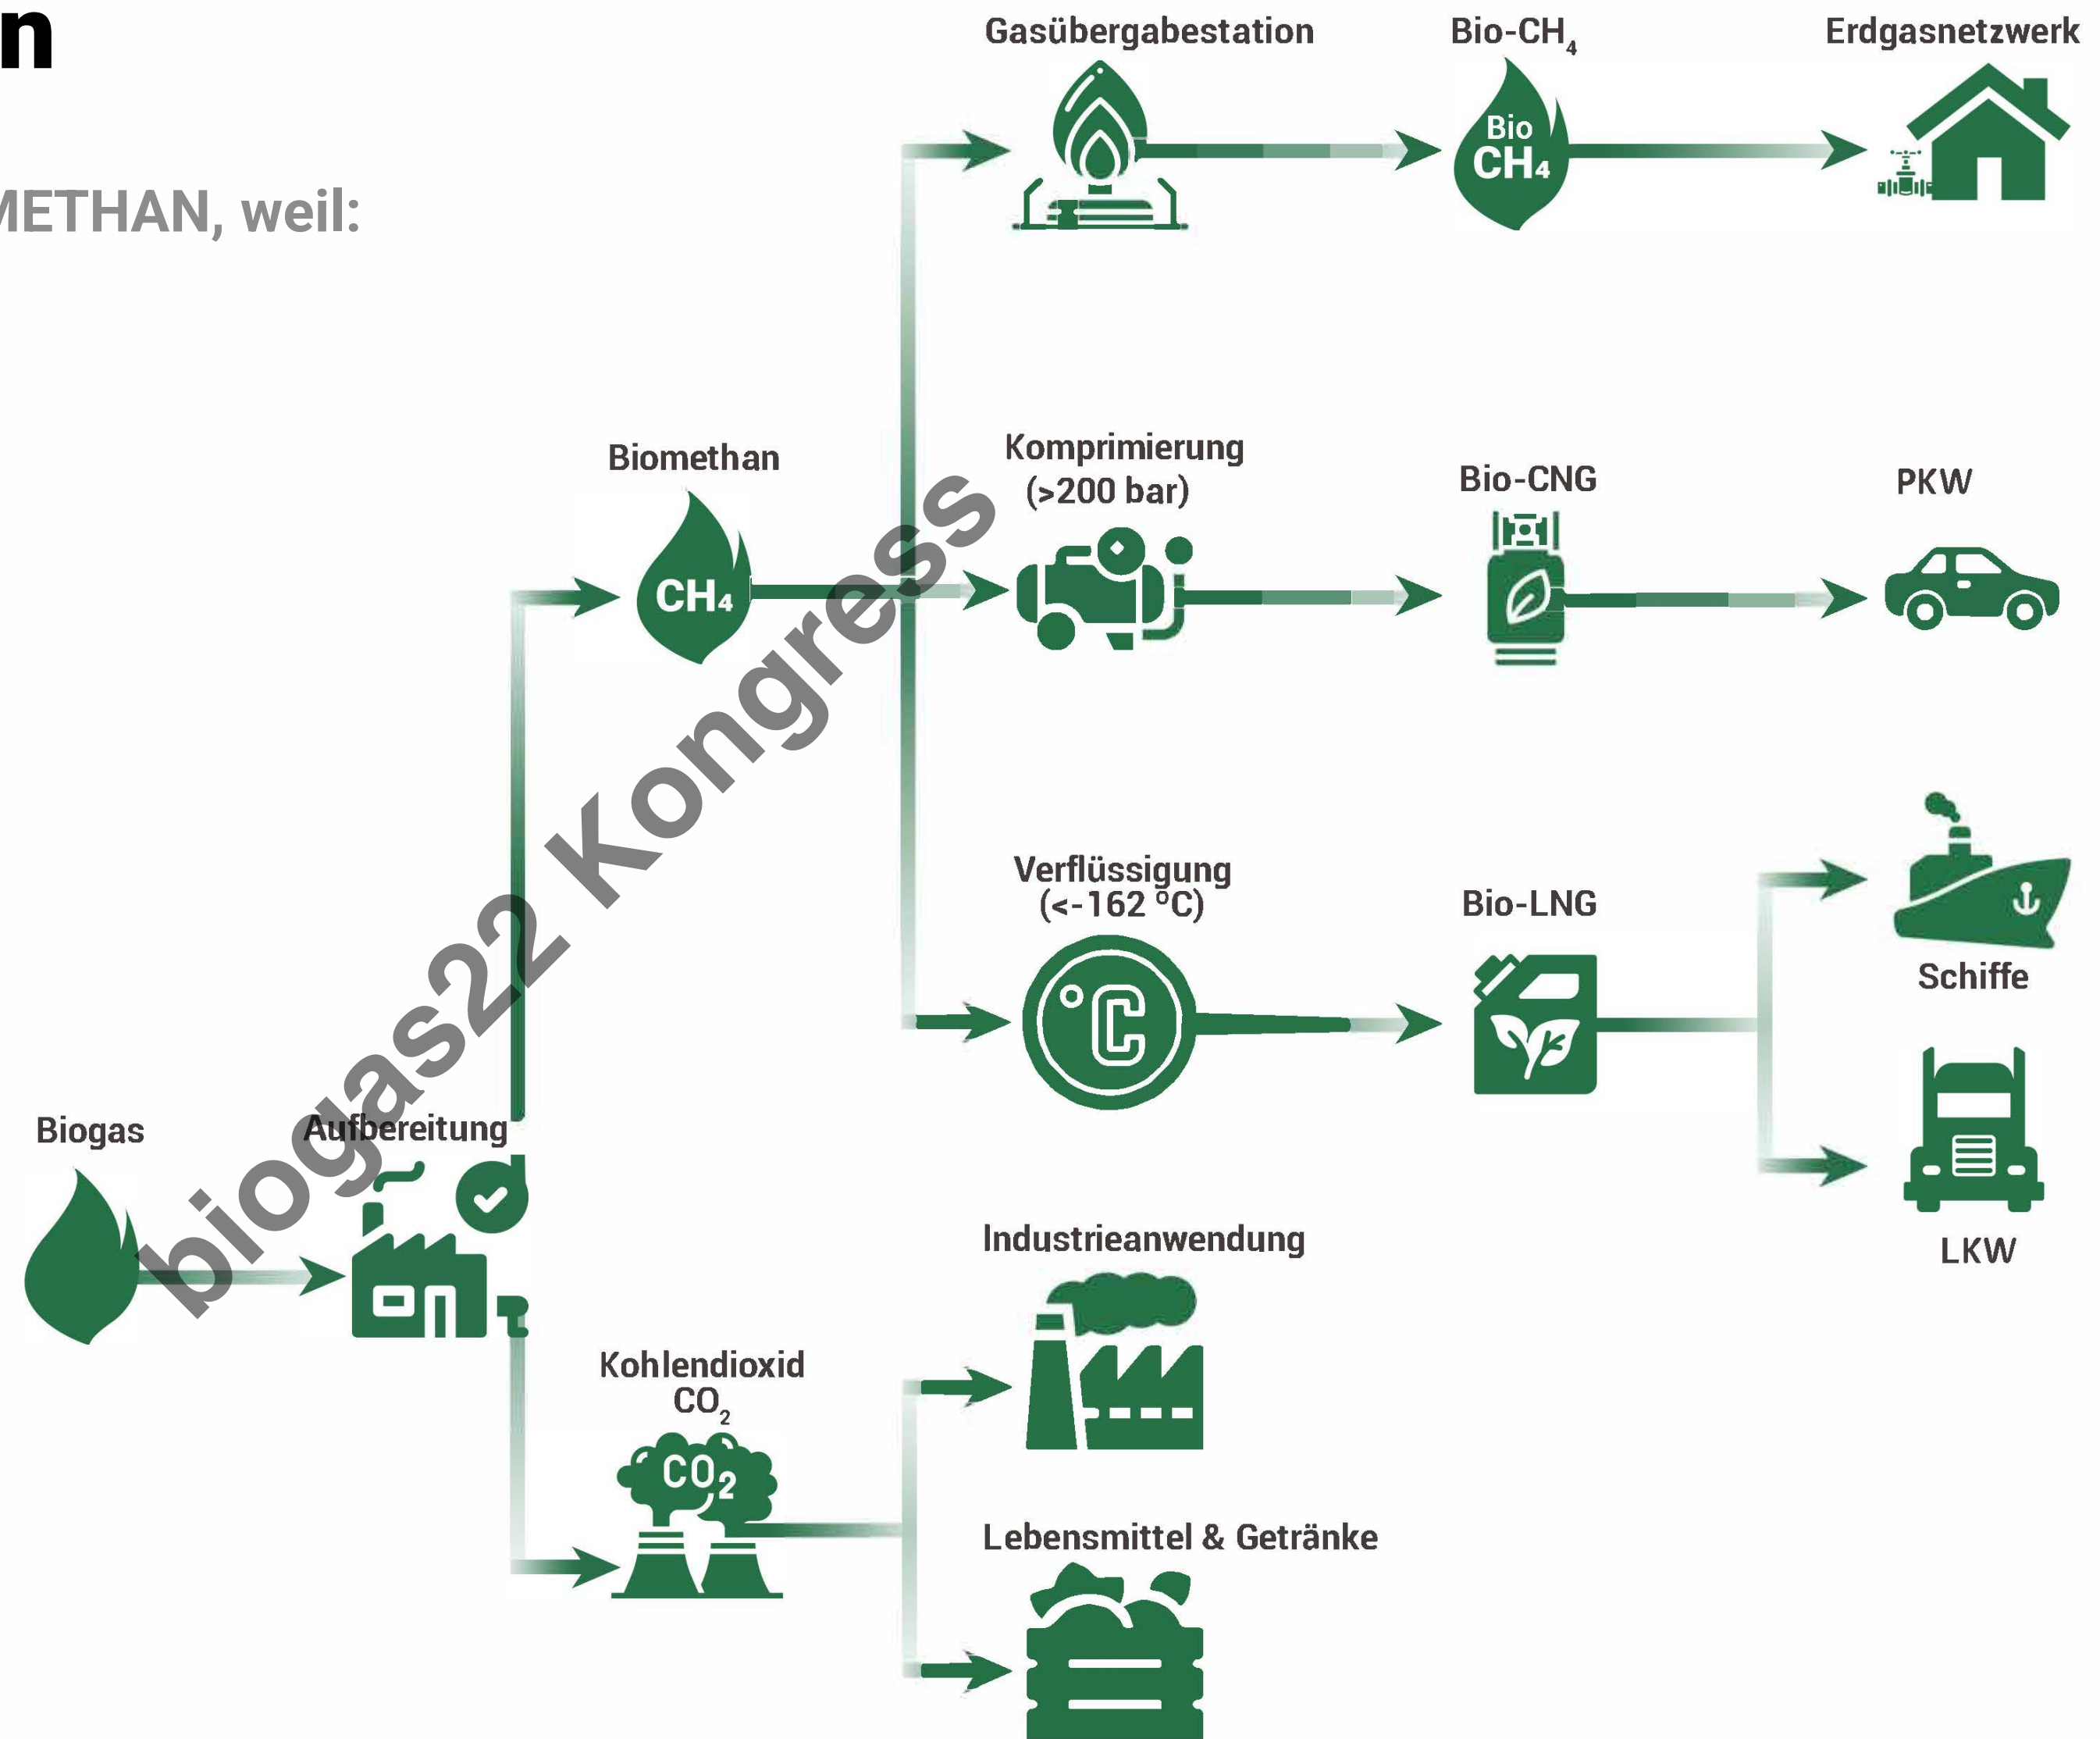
n

METHAN, weil:

Gasübergabestation

Bio-$CH_4$

Erdgasnetzwerk

Bio $CH_4$

Biomethan

$CH_4$

Komprimierung (>200 bar)

Bio-CNG

PKW

Verflüssigung (<-162 °C)

Bio-LNG

Schiffe

LKW

Biogas

Aufbereitung

Industrieanwendung

Kohlendioxid $CO_2$

$CO_2$

Lebensmittel & Getränke

biogas22 Kongress